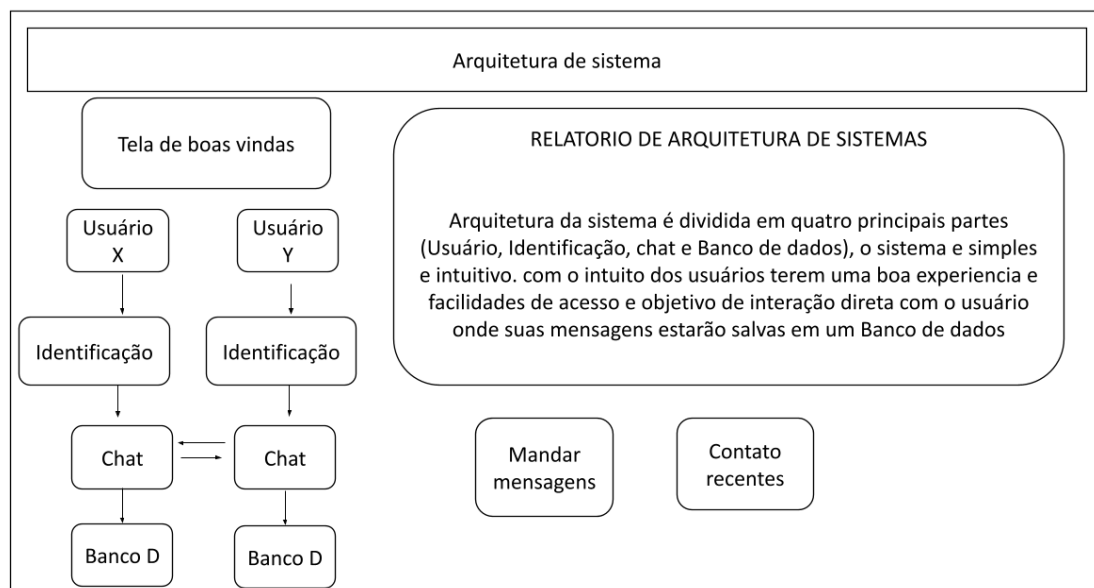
Arquitetura de sistema

Tela de boas vindas

Usuário X

Usuário Y

Identificação

Identificação

Chat

Chat

Banco D

Banco D

RELATORIO DE ARQUITETURA DE SISTEMAS

Arquitetura da sistema é dividida em quatro principais partes (Usuário, Identificação, chat e Banco de dados), o sistema e simples e intuitivo. com o intuito dos usuários terem uma boa experiencia e facilidades de acesso e objetivo de interação direta com o usuário onde suas mensagens estarão salvas em um Banco de dados

Mandar mensagens

Contato recentes